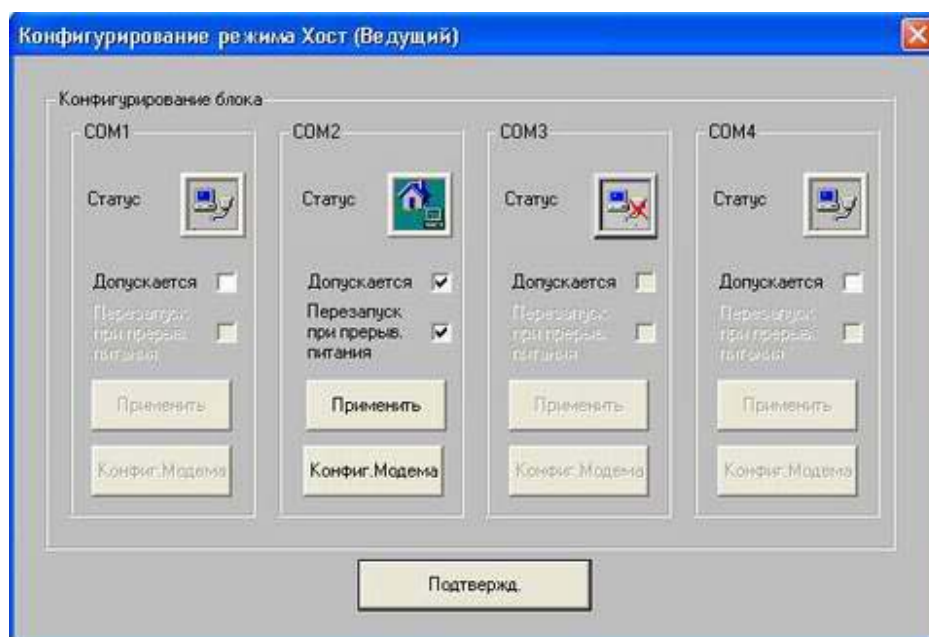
Конфигурирование режима Хост (Ведущий)

Конфигурирование блока

COM1

Статус

Допускается

Перезапуск при прерыв. питания

Применить

Конфиг.Модема

COM2

Статус

Допускается

Перезапуск при прерыв. питания

Применить

Конфиг.Модема

COM3

Статус

Допускается

Перезапуск при прерыв. питания

Применить

Конфиг.Модема

COM4

Статус

Допускается

Перезапуск при прерыв. питания

Применить

Конфиг.Модема

Подтвержд.